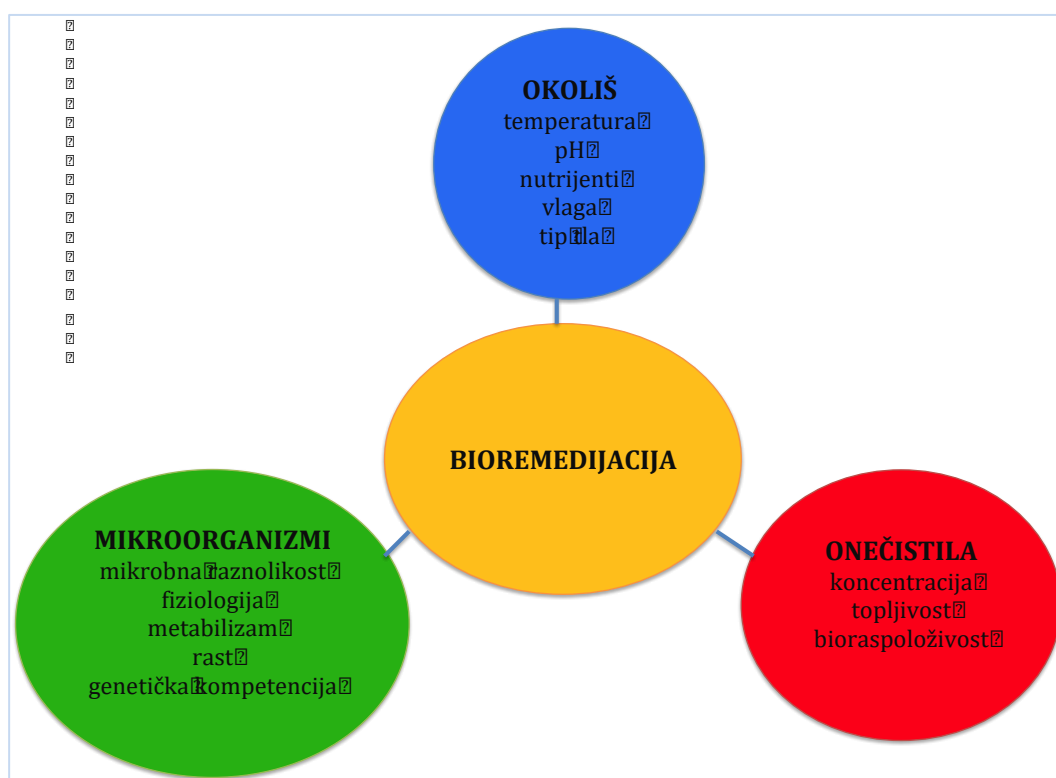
OKOLIŠ
temperatura
pH
nutrijenti
vlaga
tip tla

BIOREMEDIJACIJA

MIKROORGANIZMI
mikrobna raznolikost
fiziologija
metabilizam
rast
genetička kompetencija

ONEČISTILA
koncentracija
topljivost
bioraspoloživost